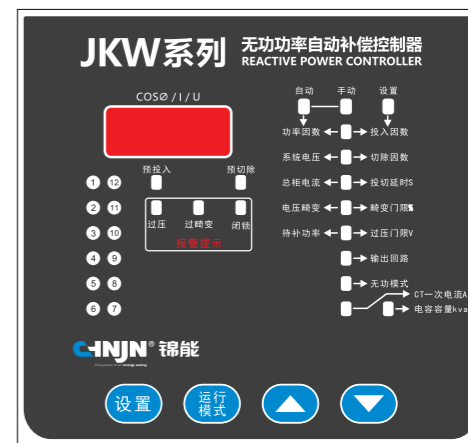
JKW系列 无功功率自动补偿控制器
REACTIVE POWER CONTROLLER

COSØ / I / U

自动 手动 设置

功率因数 投入因数
系统电压 切除因数
总柜电流 投切延时S
电压畸变 畸变门限%
待补功率 过压门限V
输出回路
无功模式
CT一次电流A
电容容量kva

预投入 预切除

1 12
2 11
3 10
4 9
5 8
6 7

过压 过畸变 闭锁
报警提示

C-INJN® 锦能

设置 运行模式